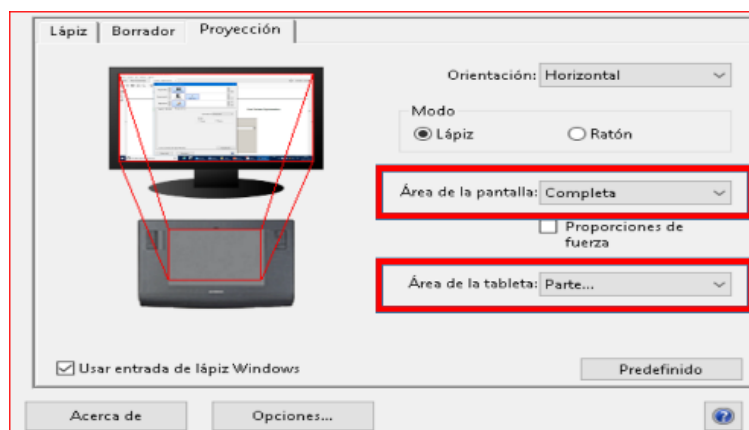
Lápiz | Borrador | Proyección

Orientación: Horizontal

Modo
Lápiz
Ratón

Área de la pantalla: Completa

Proporciones de fuerza

Área de la tableta: Parte...

Usar entrada de lápiz Windows

Predefinido

Acerca de

Opciones...